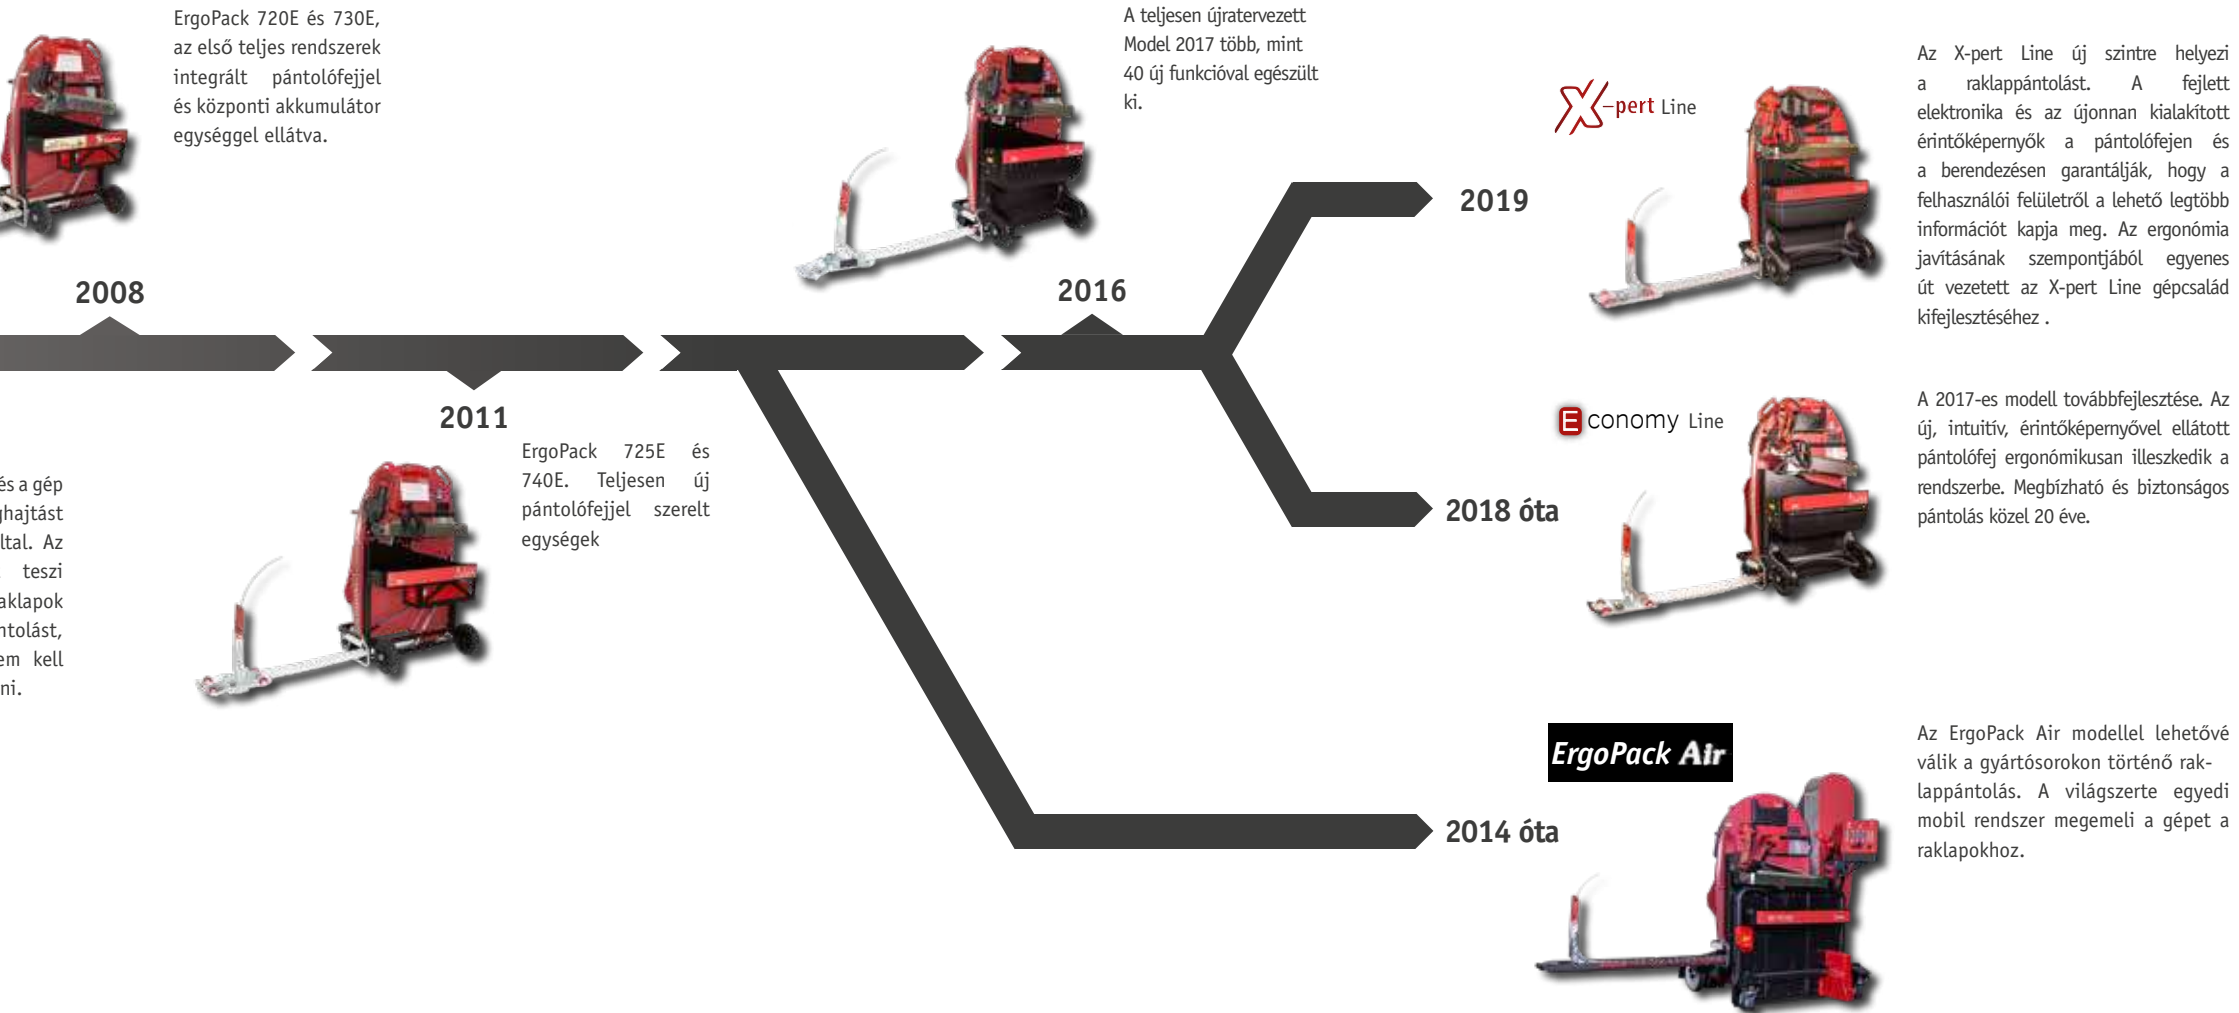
ErgoPack 720E és 730E, az első teljes rendszerek integrált pántolófejjel és központi akkumulátor egységgel ellátva.

2008

és a gép
ghajtást
ltal. Az
teszi
aklapok
ntolást,
em kell
ni.

2011

ErgoPack 725E és 740E. Teljesen új pántolófejjel szerelt egységek

A teljesen újratervezett Model 2017 több, mint 40 új funkcióval egészült ki.

2016

X-pert Line

2019

Az X-pert Line új szintre helyezi a raklappántolást. A fejlett elektronika és az újonnan kialakított érintőképernyők a pántolófejen és a berendezésen garantálják, hogy a felhasználói felületről a lehető legtöbb információt kapja meg. Az ergonómia javításának szempontjából egyenes út vezetett az X-pert Line gépcsalád kifejlesztéséhez .

Economy Line

2018 óta

A 2017-es modell továbbfejlesztése. Az új, intuitív, érintőképernyővel ellátott pántolófej ergonómikusan illeszkedik a rendszerbe. Megbízható és biztonságos pántolás közel 20 éve.

ErgoPack Air

2014 óta

Az ErgoPack Air modellel lehetővé válik a gyártósorokon történő raklappántolás. A világszerte egyedi mobil rendszer megemeli a gépet a raklapokhoz.